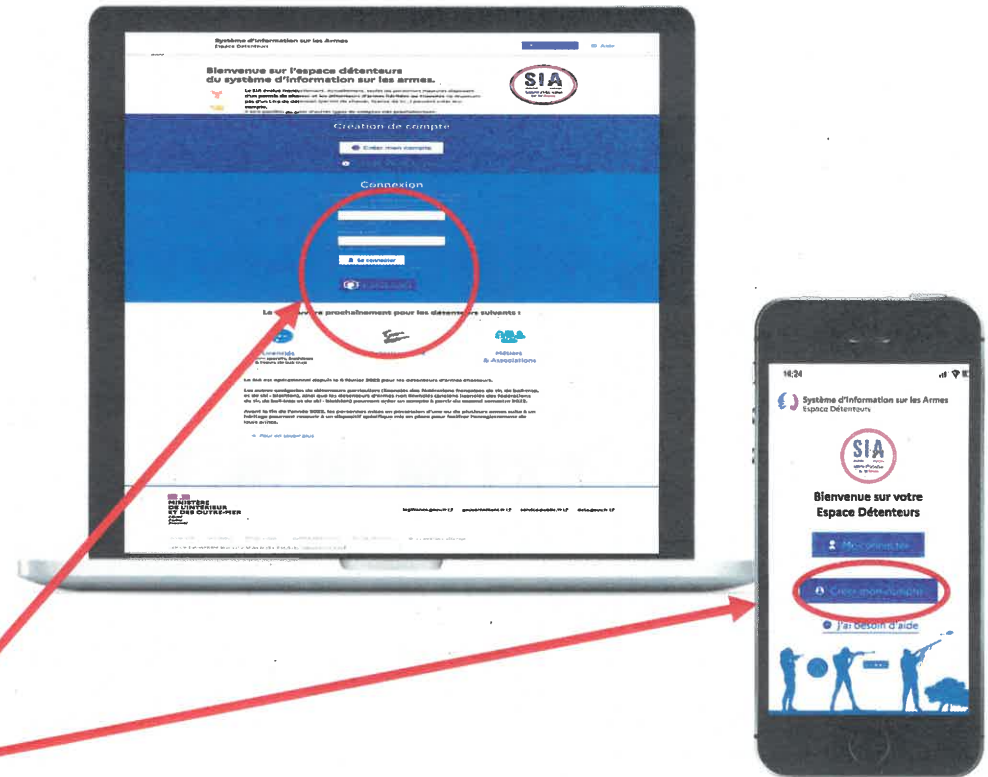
Système d'information sur les Armes
Espace Détenteurs

Aide

Bienvenue sur l'espace détenteurs du système d'information sur les armes.

SIA

Le SIA évolue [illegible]

Création de compte

Créer mon compte

Connexion

Se connecter

Le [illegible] prochainement pour les détenteurs suivants :

Métiers & Associations

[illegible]

MINISTÈRE DE L'INTÉRIEUR ET DES OUTRE-MER

16:24

Système d'Information sur les Armes
Espace Détenteurs

SIA

Bienvenue sur votre Espace Détenteurs

Me connecter

Créer mon compte

J'ai besoin d'aide